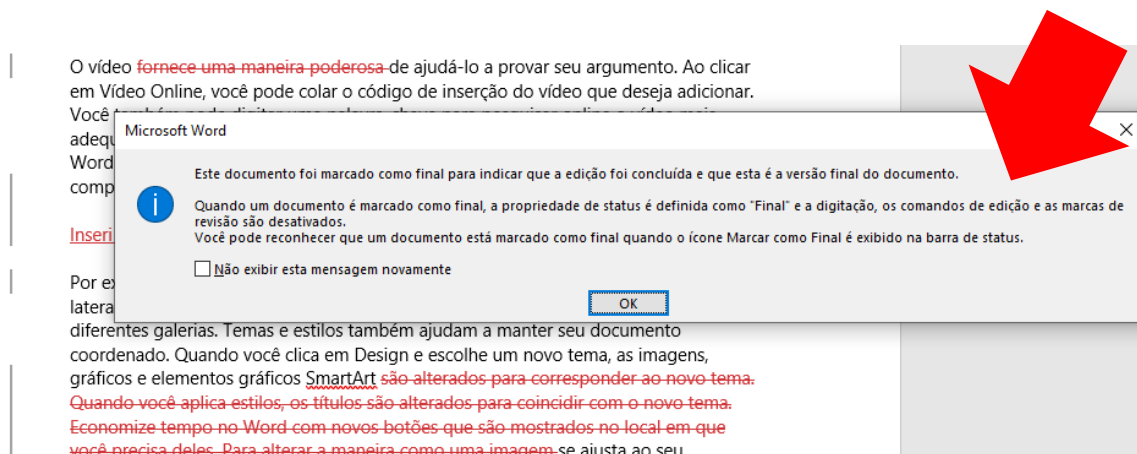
O vídeo fornece uma maneira poderosa de ajudá-lo a provar seu argumento. Ao clicar em Vídeo Online, você pode colar o código de inserção do vídeo que deseja adicionar. Você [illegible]
adequ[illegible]
Word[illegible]
comp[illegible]

Inseri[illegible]

Por ex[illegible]
latera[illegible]
diferentes galerias. Temas e estilos também ajudam a manter seu documento coordenado. Quando você clica em Design e escolhe um novo tema, as imagens, gráficos e elementos gráficos SmartArt são alterados para corresponder ao novo tema. Quando você aplica estilos, os títulos são alterados para coincidir com o novo tema. Economize tempo no Word com novos botões que são mostrados no local em que você precisa deles. Para alterar a maneira como uma imagem se ajusta ao seu

Microsoft Word

×

Este documento foi marcado como final para indicar que a edição foi concluída e que esta é a versão final do documento.

Quando um documento é marcado como final, a propriedade de status é definida como "Final" e a digitação, os comandos de edição e as marcas de revisão são desativados.
Você pode reconhecer que um documento está marcado como final quando o ícone Marcar como Final é exibido na barra de status.

Não exibir esta mensagem novamente

OK